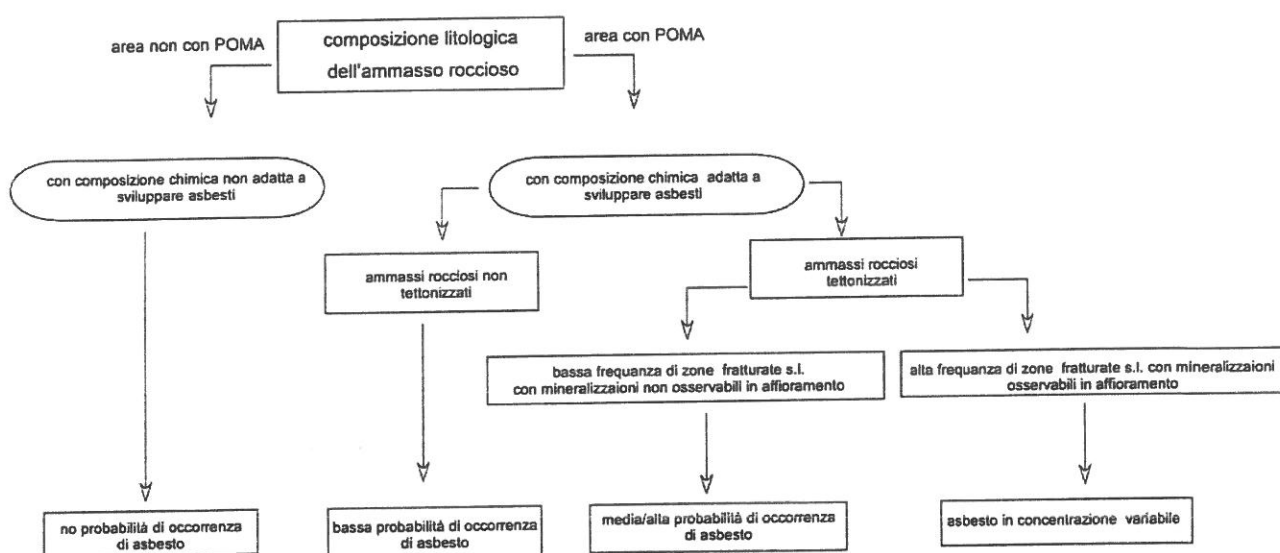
area non con POMA

composizione litologica dell'ammasso roccioso

area con POMA

con composizione chimica non adatta a sviluppare asbesti

con composizione chimica adatta a sviluppare asbesti

ammassi rocciosi non tettonizzati

ammassi rocciosi tettonizzati

bassa frequanza di zone fratturate s.l. con mineralizzaioni non osservabili in affioramento

alta frequanza di zone fratturate s.l. con mineralizzaioni osservabili in affioramento

no probabilità di occorrenza di asbesto

bassa probabilità di occorrenza di asbesto

media/alta probabilità di occorrenza di asbesto

asbesto in concentrazione variabile